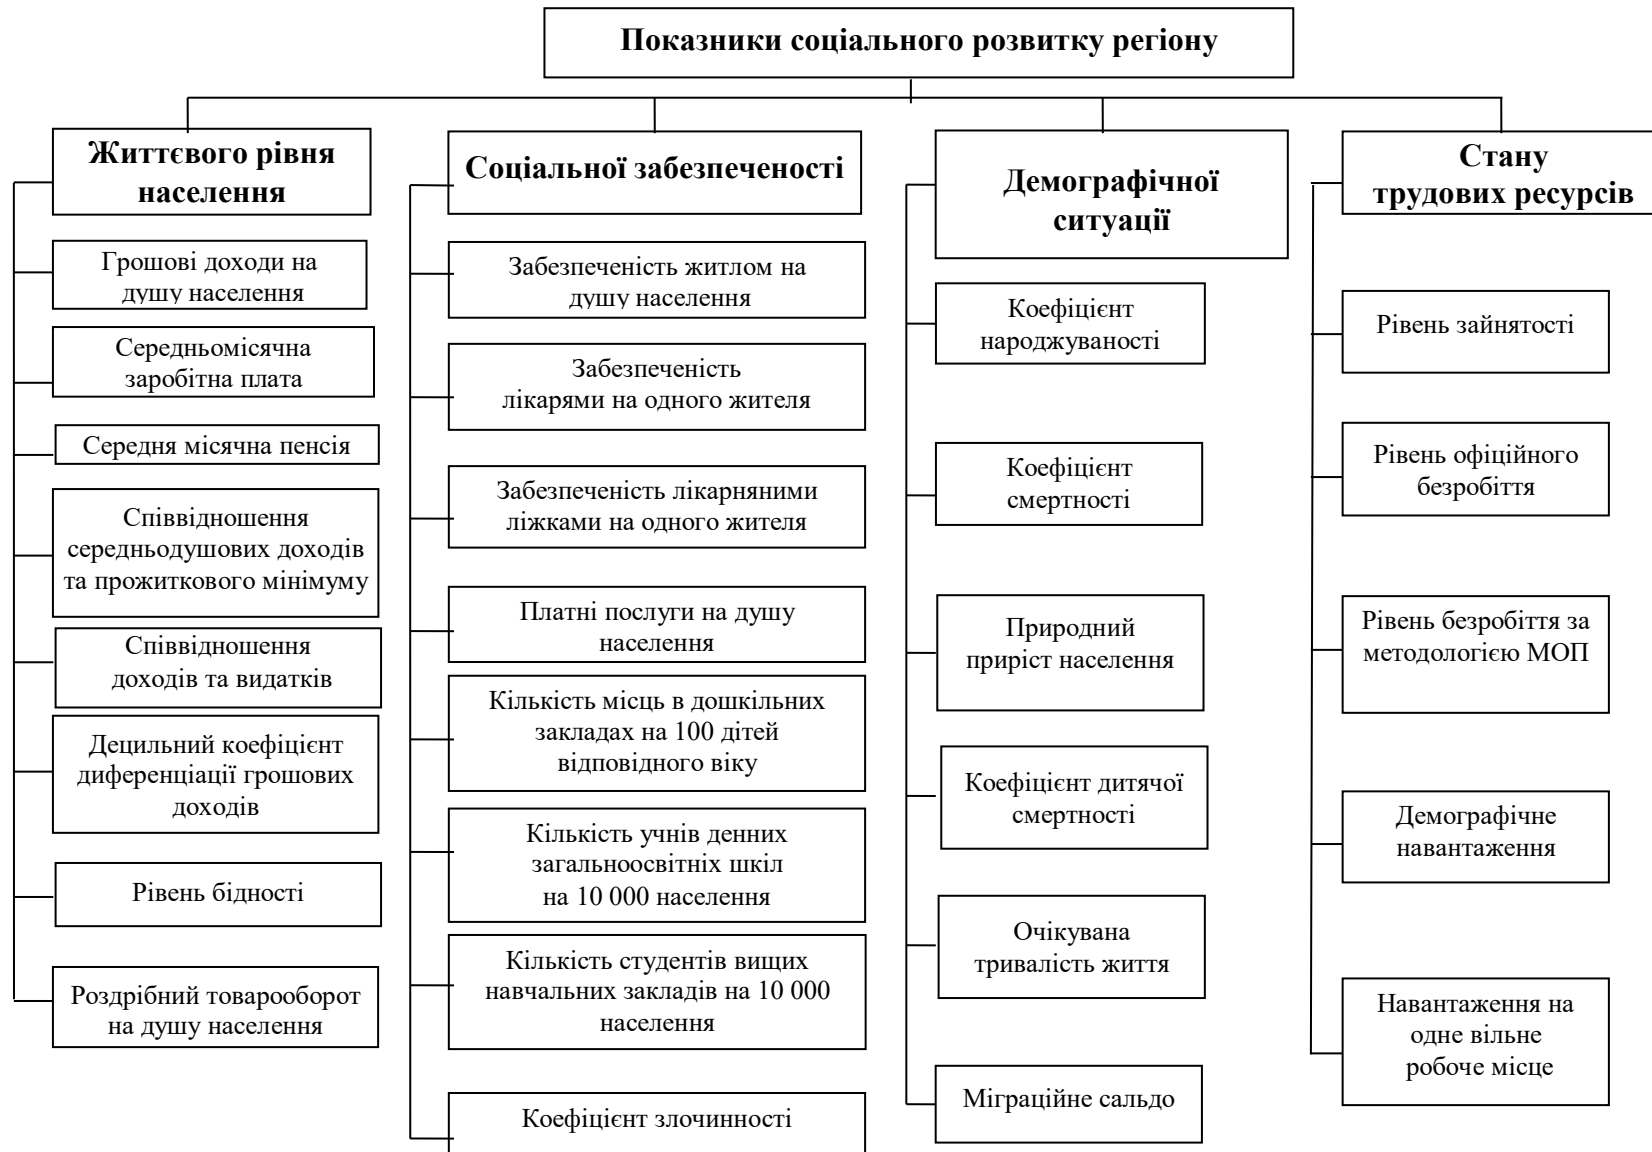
Показники соціального розвитку регіону

Життєвого рівня населення

Грошові доходи на душу населення

Середньомісячна заробітна плата

Середня місячна пенсія

Співвідношення середньодушових доходів та прожиткового мінімуму

Співвідношення доходів та видатків

Децильний коефіцієнт диференціації грошових доходів

Рівень бідності

Роздрібний товарооборот на душу населення

Соціальної забезпеченості

Забезпеченість житлом на душу населення

Забезпеченість лікарями на одного жителя

Забезпеченість лікарняними ліжками на одного жителя

Платні послуги на душу населення

Кількість місць в дошкільних закладах на 100 дітей відповідного віку

Кількість учнів денних загальноосвітніх шкіл на 10 000 населення

Кількість студентів вищих навчальних закладів на 10 000 населення

Коефіцієнт злочинності

Демографічної ситуації

Коефіцієнт народжуваності

Коефіцієнт смертності

Природний приріст населення

Коефіцієнт дитячої смертності

Очікувана тривалість життя

Міграційне сальдо

Стану трудових ресурсів

Рівень зайнятості

Рівень офіційного безробіття

Рівень безробіття за методологією МОП

Демографічне навантаження

Навантаження на одне вільне робоче місце